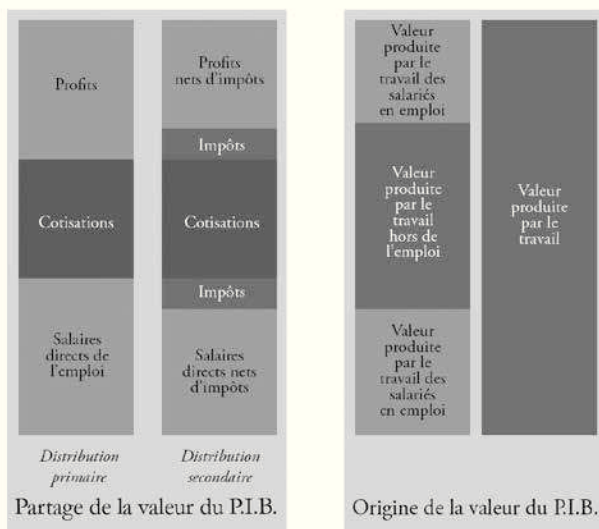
Profits

Cotisations

Salaires directs de l'emploi

Distribution primaire

Profits nets d'impôts

Impôts

Cotisations

Impôts

Salaires directs nets d'impôts

Distribution secondaire

Partage de la valeur du P.I.B.

Valeur produite par le travail des salariés en emploi

Valeur produite par le travail hors de l'emploi

Valeur produite par le travail des salariés en emploi

Valeur produite par le travail

Origine de la valeur du P.I.B.